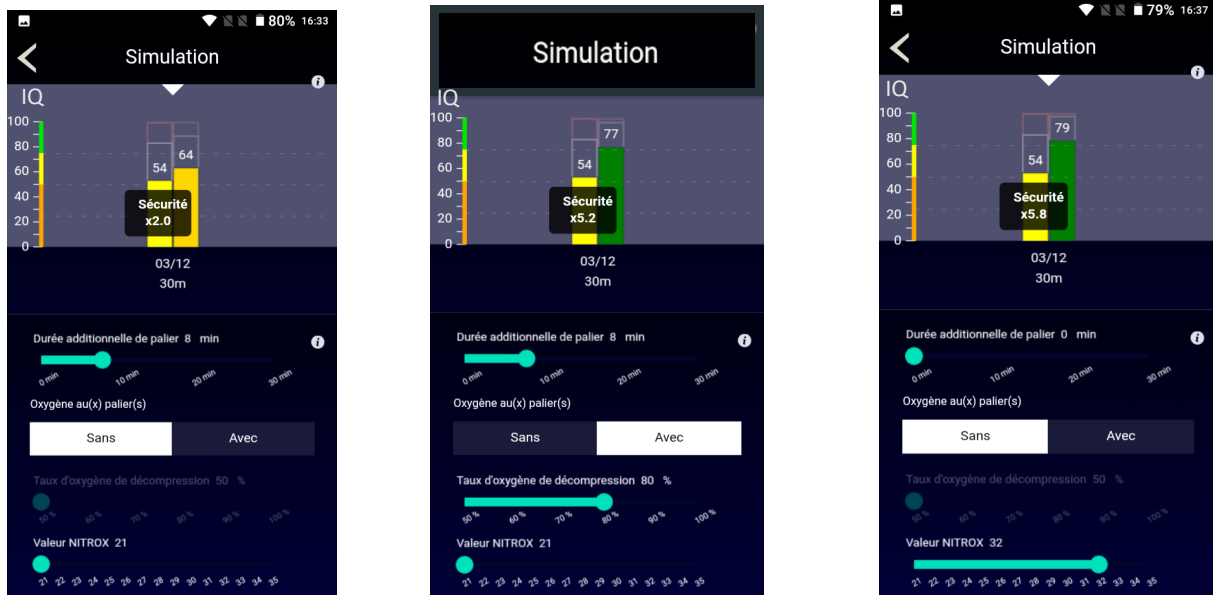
80% 16:33

Simulation

IQ

100
80
60
40
20
0

54 64

Sécurité
x2.0

03/12
30m

Durée additionnelle de palier 8 min

0 min 10 min 20 min 30 min

Oxygène au(x) palier(s)

Sans Avec

Taux d'oxygène de décompression 50 %

50 % 60 % 70 % 80 % 90 % 100 %

Valeur NITROX 21

21 22 23 24 25 26 27 28 29 30 31 32 33 34 35

Simulation

IQ

100
80
60
40
20
0

54 77

Sécurité
x5.2

03/12
30m

Durée additionnelle de palier 8 min

0 min 10 min 20 min 30 min

Oxygène au(x) palier(s)

Sans Avec

Taux d'oxygène de décompression 80 %

50 % 60 % 70 % 80 % 90 % 100 %

Valeur NITROX 21

21 22 23 24 25 26 27 28 29 30 31 32 33 34 35

79% 16:37

Simulation

IQ

100
80
60
40
20
0

54 79

Sécurité
x5.8

03/12
30m

Durée additionnelle de palier 0 min

0 min 10 min 20 min 30 min

Oxygène au(x) palier(s)

Sans Avec

Taux d'oxygène de décompression 50 %

50 % 60 % 70 % 80 % 90 % 100 %

Valeur NITROX 32

21 22 23 24 25 26 27 28 29 30 31 32 33 34 35